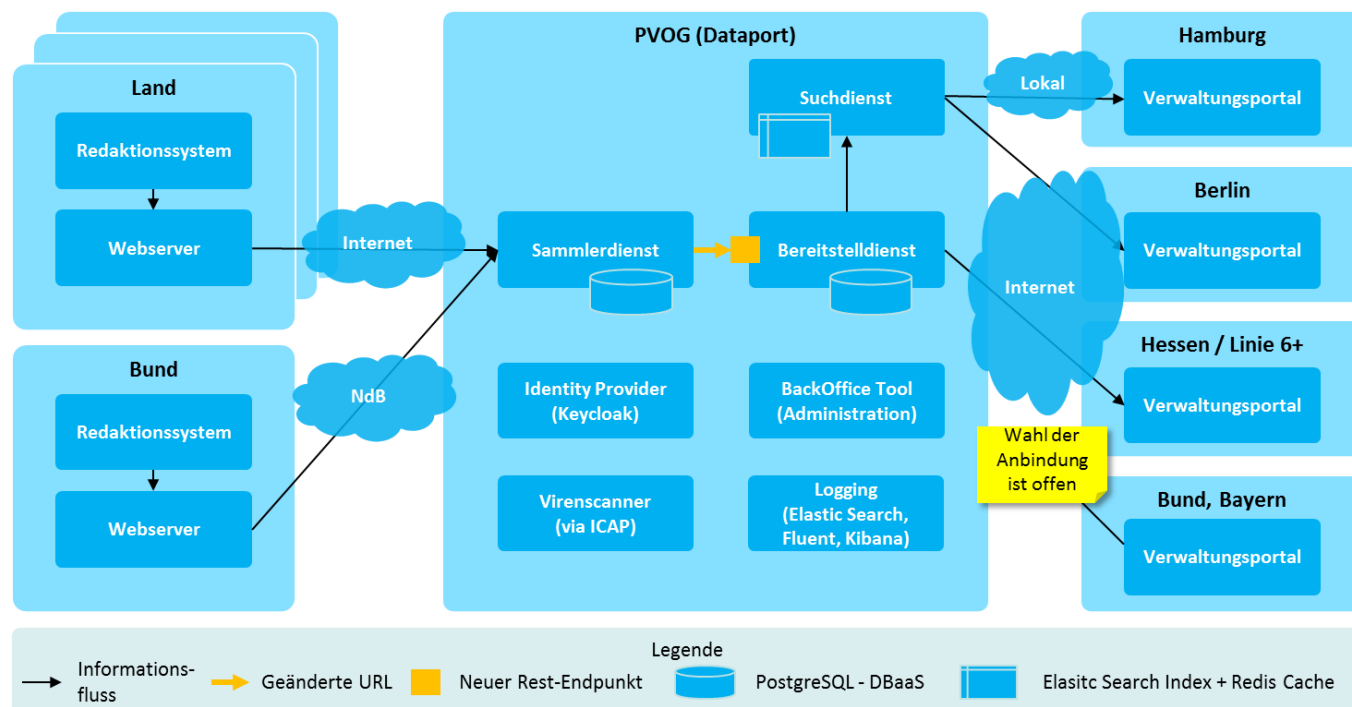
Land

Redaktionssystem

Webserver

Bund

Redaktionssystem

Webserver

Internet

NdB

PVOG (Dataport)

Suchdienst

Sammlerdienst

Bereitstelldienst

Identity Provider (Keycloak)

BackOffice Tool (Administration)

Virenscanner (via ICAP)

Logging (Elastic Search, Fluent, Kibana)

Lokal

Internet

Wahl der Anbindung ist offen

Hamburg

Verwaltungsportal

Berlin

Verwaltungsportal

Hessen / Linie 6+

Verwaltungsportal

Bund, Bayern

Verwaltungsportal

Legende

Informations-fluss

Geänderte URL

Neuer Rest-Endpunkt

PostgreSQL - DBaaS

Elasitc Search Index + Redis Cache